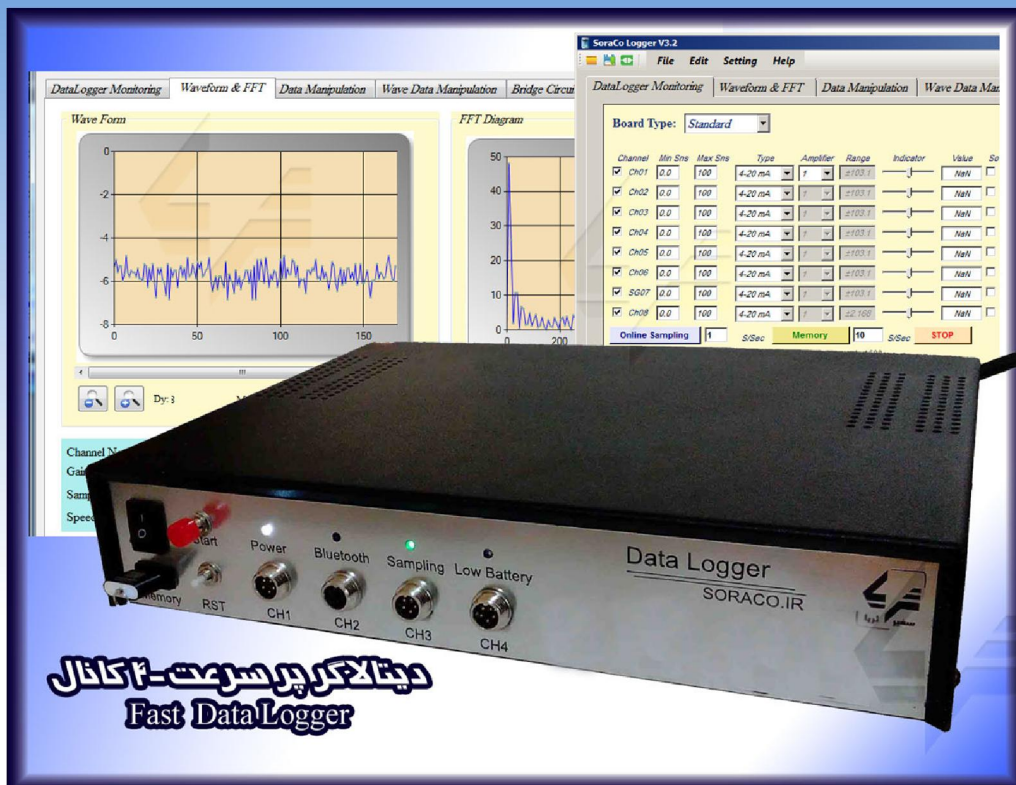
DataLogger Monitoring | Waveform & FFT | Data Manipulation | Wave Data Manipulation | Bridge Circu

Wave Form

0
-2
-4
-6
-8
0 50 100 150

FFT Diagram

50
40
30
20
10
0
0 200

Dy: 3

Channel N
Gain
Samp
Speed

SoraCo Logger V3.2

File Edit Setting Help

DataLogger Monitoring | Waveform & FFT | Data Manipulation | Wave Data Ma

Board Type: Standard

| Channel | Min Sns | Max Sns | Type | Amplifier | Range | Indicator | Value |
|---|---|---|---|---|---|---|---|
| Ch01 | 0.0 | 100 | 4-20 mA | 1 | ±103.1 | | NaN |
| Ch02 | 0.0 | 100 | 4-20 mA | 1 | ±103.1 | | NaN |
| Ch03 | 0.0 | 100 | 4-20 mA | 1 | ±103.1 | | NaN |
| Ch04 | 0.0 | 100 | 4-20 mA | 1 | ±103.1 | | NaN |
| Ch05 | 0.0 | 100 | 4-20 mA | 1 | ±103.1 | | NaN |
| Ch06 | 0.0 | 100 | 4-20 mA | 1 | ±103.1 | | NaN |
| SG07 | 0.0 | 100 | 4-20 mA | 1 | ±103.1 | | NaN |
| Ch08 | 0.0 | 100 | 4-20 mA | 1 | ±2.166 | | NaN |

Online Sampling 1 S/Sec Memory 10 S/Sec STOP

Start
Power
Bluetooth
Sampling
Low Battery
Memory
RST
CH1
CH2
CH3
CH4

Data Logger
SORACO.IR

دیتالاگر پر سرعت-۴ کانال
Fast Data Logger